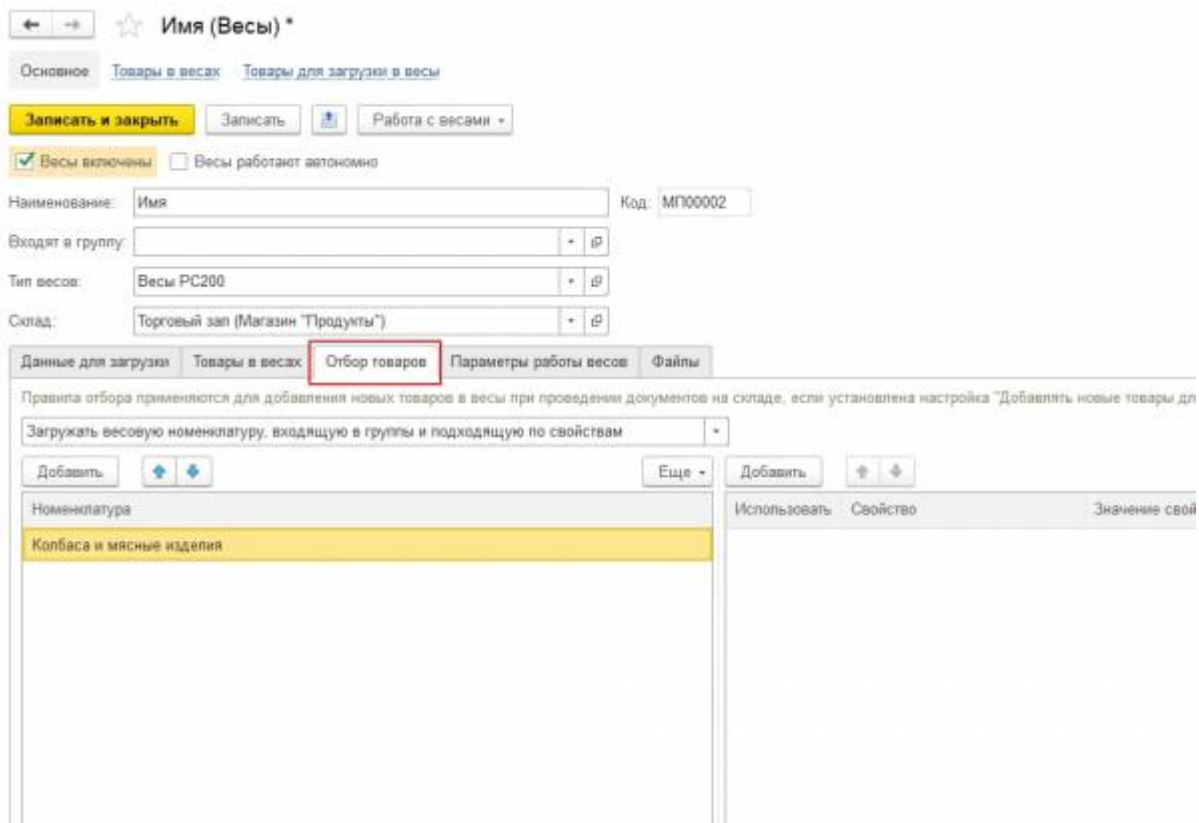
Имя (Весы) *

Основное Товары в весах Товары для загрузки в весы

Записать и закрыть Записать Работа с весами

Весы включены Весы работают автономно

Наименование: Имя Код: МП00002

Входят в группу:

Тип весов: Весы РС200

Склад: Торговый зал (Магазин "Продукты")

Данные для загрузки Товары в весах Отбор товаров Параметры работы весов Файлы

Правила отбора применяются для добавления новых товаров в весы при проведении документов на складе, если установлена настройка "Добавлять новые товары дл

Загружать весовую номенклатуру, входящую в группы и подходящую по свойствам

Добавить Еще Добавить

Номенклатура

Колбаса и мясные изделия

Использовать Свойство Значение свой